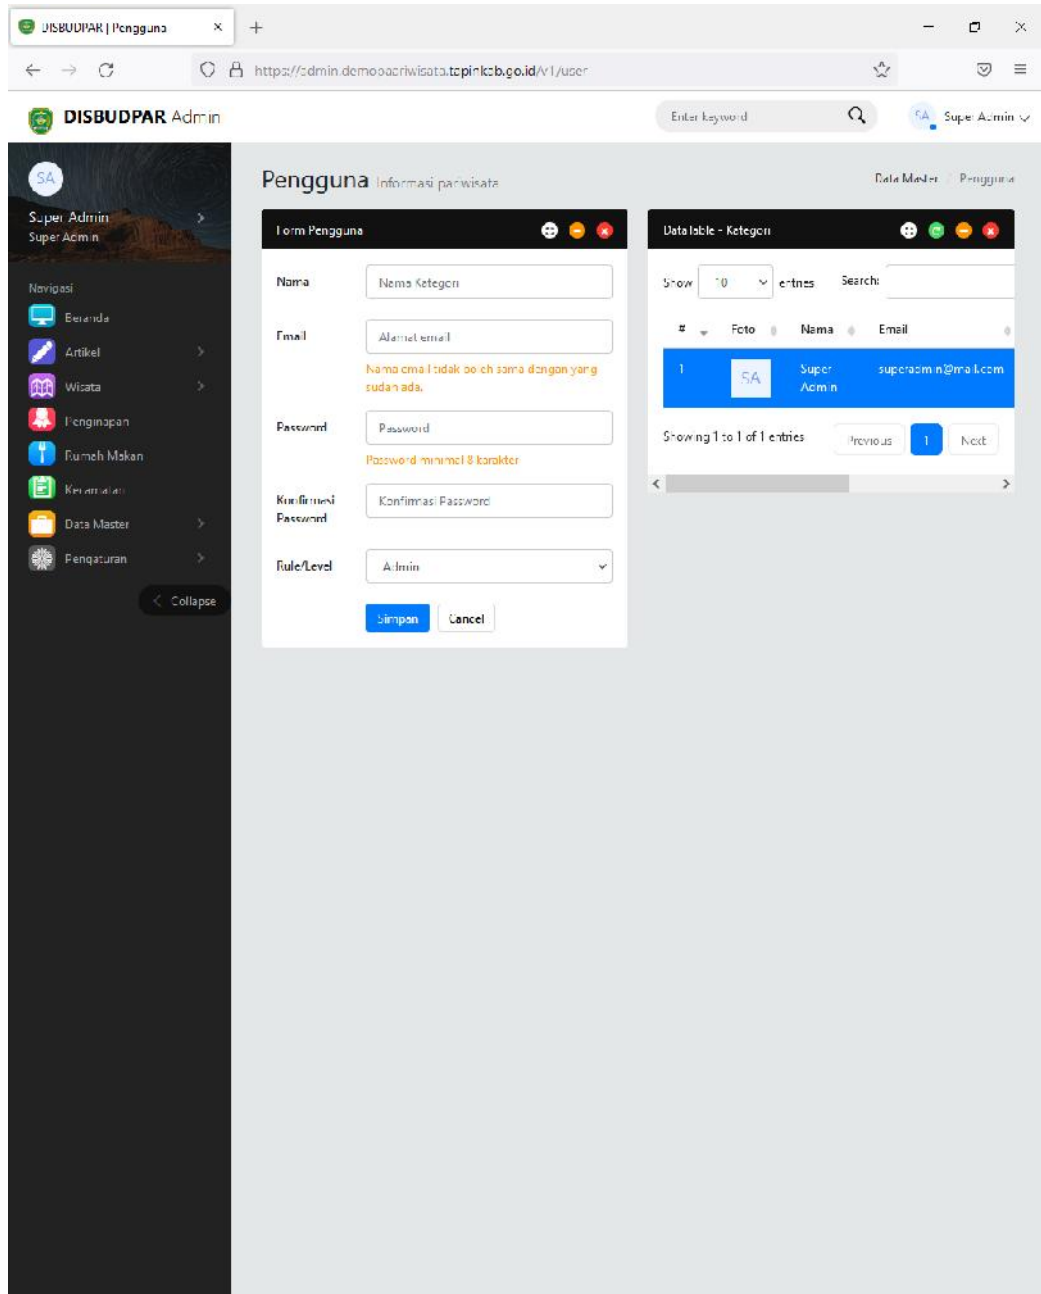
DISBUDPAR | Pengguna ×
+

https://admin.demopariwisata.tapinkab.go.id/v1/user

DISBUDPAR Admin

Enter keyword

SA Super Admin

SA
Super Admin
Super Admin

Navigasi
Beranda
Artikel
Wisata
Penginapan
Rumah Makan
Keramaian
Data Master
Pengaturan

Collapse

Pengguna Informasi pariwisata

Data Master / Pengguna

Form Pengguna

Nama
Nama Kategori

Email
Alamat email
Nama email tidak boleh sama dengan yang sudah ada.

Password
Password
Password minimal 8 karakter

Konfirmasi Password
Konfirmasi Password

Rule/Level
Admin

Simpan
Cancel

Data Table - Kategori

Show 10 entries
Search:

| # | Foto | Nama | Email |
|---|---|---|---|
| 1 | SA | Super Admin | superadmin@mail.com |

Showing 1 to 1 of 1 entries
Previous 1 Next